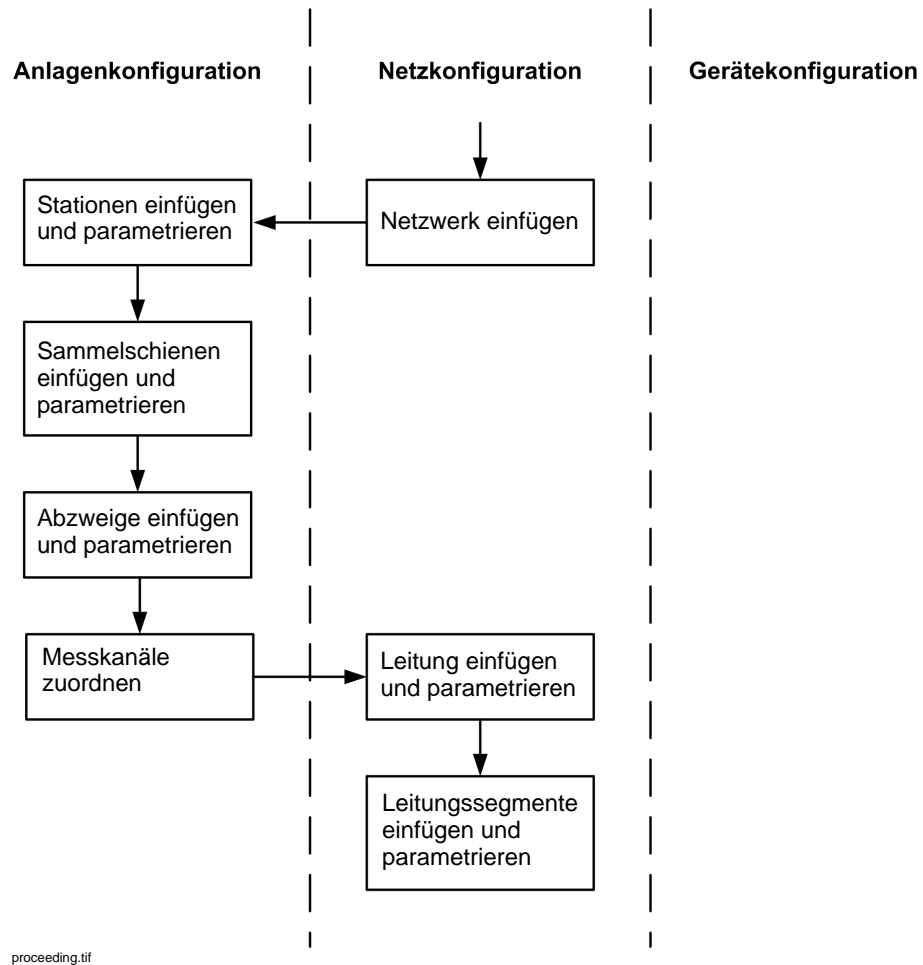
Anlagenkonfiguration

Netzkonfiguration

Gerätekonfiguration

Stationen einfügen und parametrieren

Netzwerk einfügen

Sammelschienen einfügen und parametrieren

Abzweige einfügen und parametrieren

Messkanäle zuordnen

Leitung einfügen und parametrieren

Leitungssegmente einfügen und parametrieren

proceeding.tif